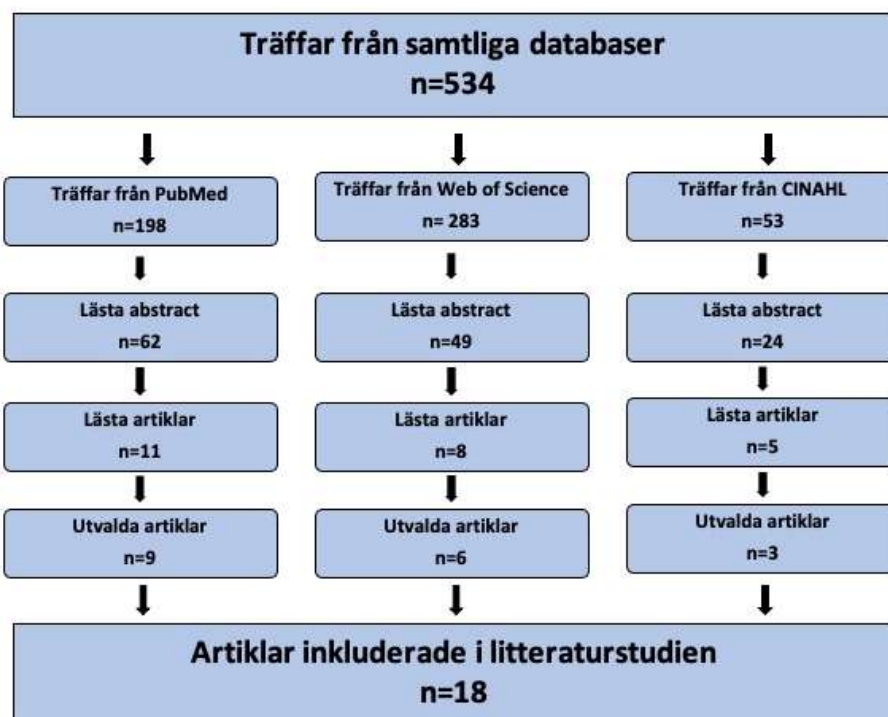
Träffar från samtliga databaser
n=534

Träffar från PubMed
n=198

Lästa abstract
n=62

Lästa artiklar
n=11

Utvalda artiklar
n=9

Träffar från Web of Science
n= 283

Lästa abstract
n=49

Lästa artiklar
n=8

Utvalda artiklar
n=6

Träffar från CINAHL
n=53

Lästa abstract
n=24

Lästa artiklar
n=5

Utvalda artiklar
n=3

Artiklar inkluderade i litteraturstudien
n=18